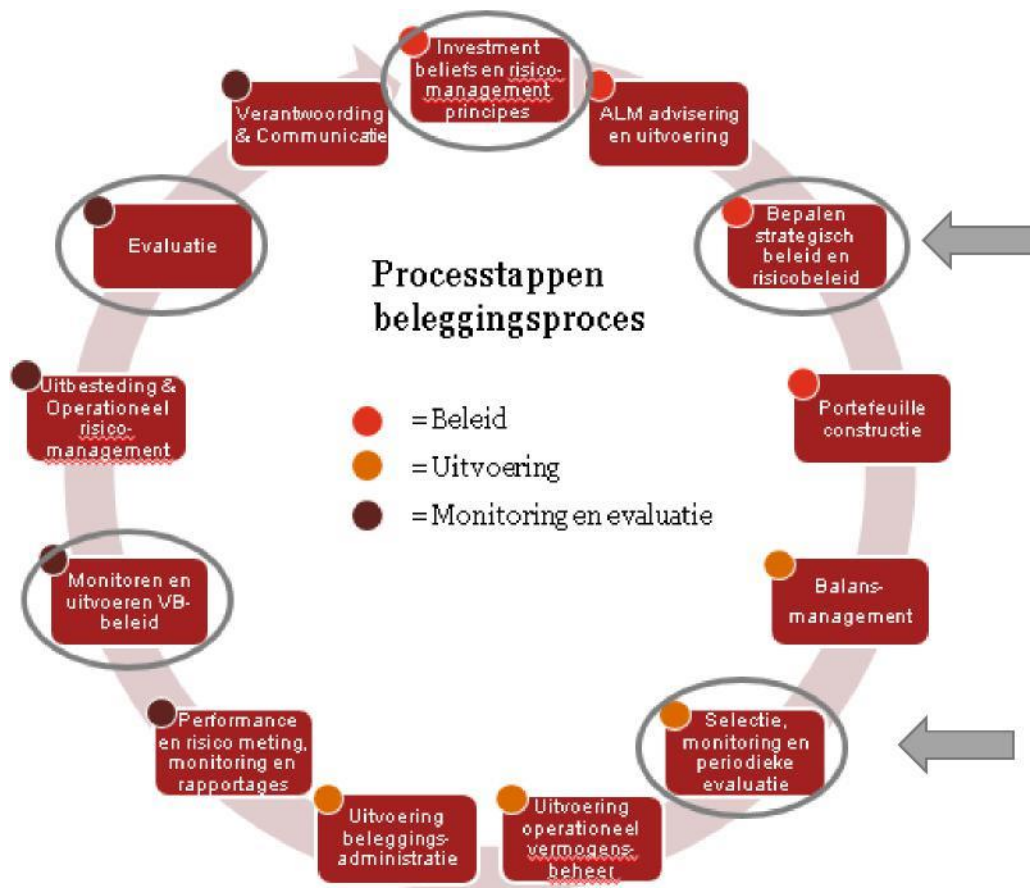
Investment beliefs en risicomanagement principes

ALM advisering en uitvoering

Bepalen strategisch beleid en risicobeleid

Portefeuille constructie

Balansmanagement

Selectie, monitoring en periodieke evaluatie

Uitvoering operationeel vermogensbeheer

Uitvoering beleggingsadministratie

Performance en risico meting, monitoring en rapportages

Monitoren en uitvoeren VB-beleid

Uitbesteding & Operationeel risicomanagement

Evaluatie

Verantwoording & Communicatie

Processtappen beleggingsproces

= Beleid
= Uitvoering
= Monitoring en evaluatie